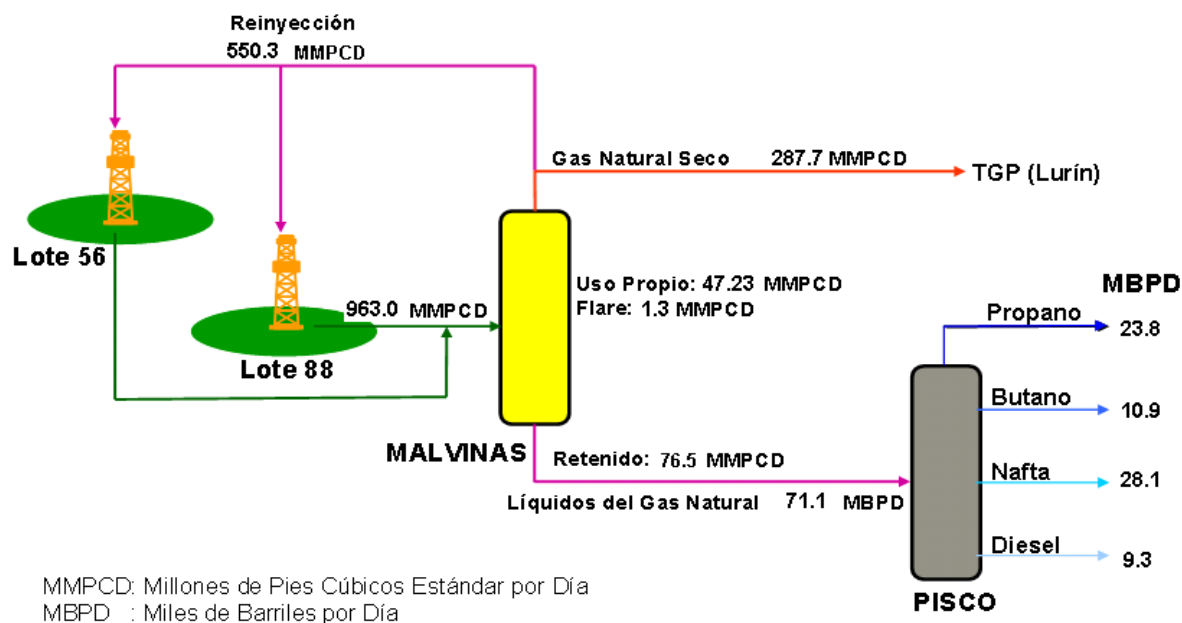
Reinyección
550.3 MMPCD

Gas Natural Seco 287.7 MMPCD

TGP (Lurín)

Lote 56

Lote 88

963.0 MMPCD

Uso Propio: 47.23 MMPCD
Flare: 1.3 MMPCD

MBPD

Propano 23.8

Butano 10.9

Nafta 28.1

Diesel 9.3

MALVINAS

Retenido: 76.5 MMPCD

Líquidos del Gas Natural 71.1 MBPD

PISCO

MMPCD: Millones de Pies Cúbicos Estándar por Día
MBPD : Miles de Barriles por Día